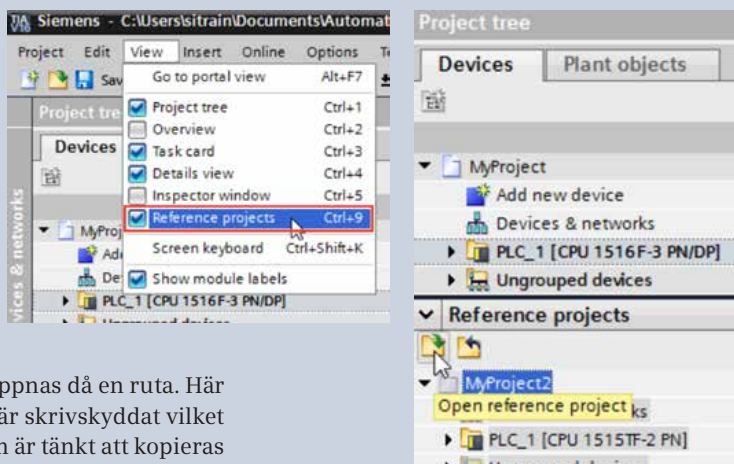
Siemens - C:\Users\sitrain\Documents\Automat

Project Edit View Insert Online Options T

Sav

Project tre

Devices

MyProj

Ad

De

PLC_1 [CPU 1516F-3 PN/DP]

vices & networks

| | |
|---|---|
| Go to portal view | Alt+F7 |
| Project tree | Ctrl+1 |
| Overview | Ctrl+2 |
| Task card | Ctrl+3 |
| Details view | Ctrl+4 |
| Inspector window | Ctrl+5 |
| Reference projects | Ctrl+9 |
| Screen keyboard | Ctrl+Shift+K |
| Show module labels | |

ppnas då en ruta. Här är skrivskyddat vilket n är tänkt att kopieras

Project tree

Devices Plant objects

MyProject

Add new device

Devices & networks

PLC_1 [CPU 1516F-3 PN/DP]

Ungrouped devices

Reference projects

MyProject2

Open reference project ks

PLC_1 [CPU 1515TF-2 PN]